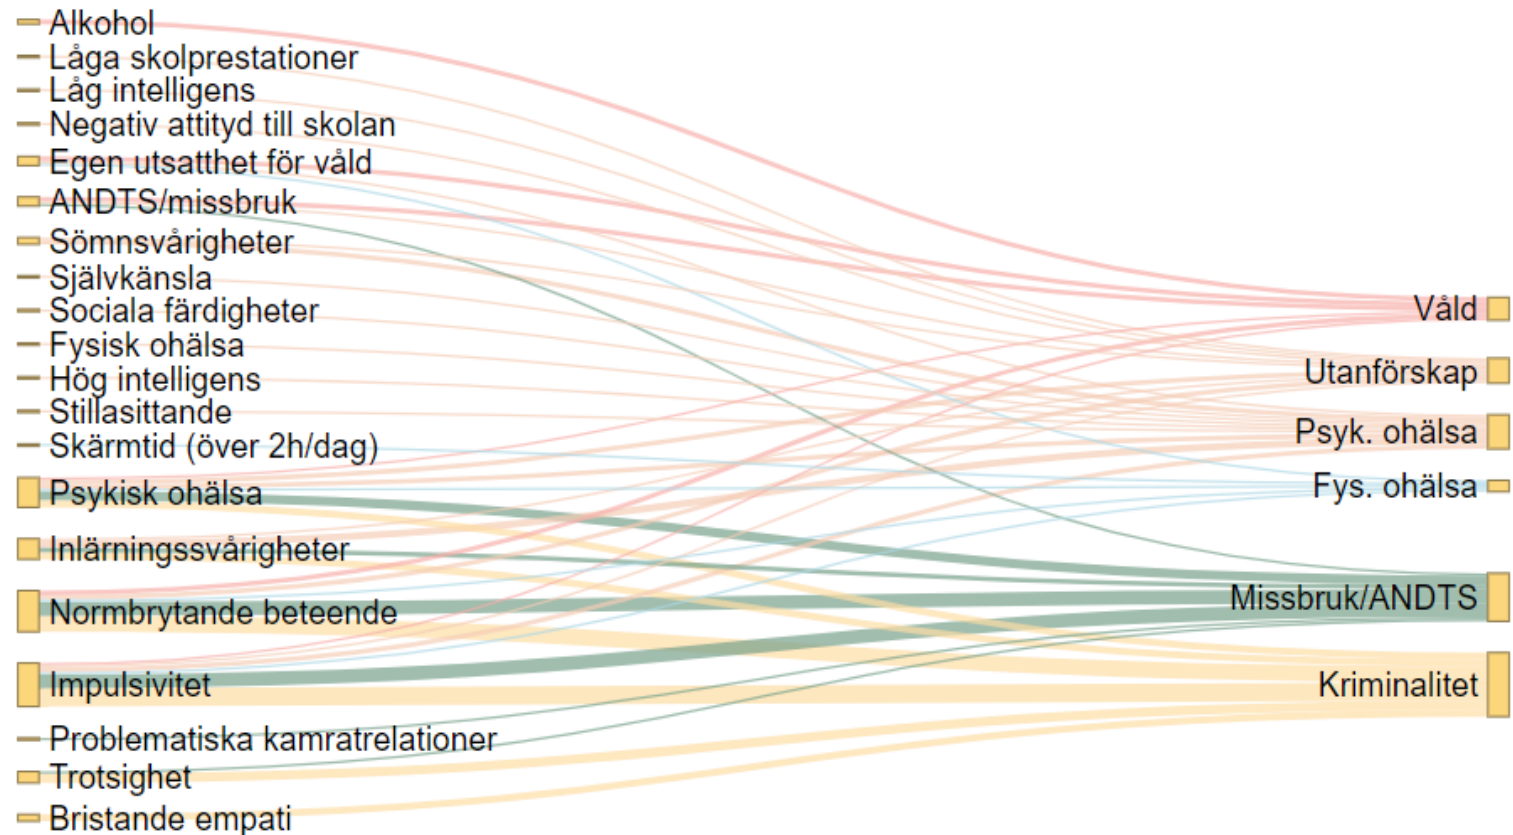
Alkohol
Låga skolprestationer
Låg intelligens
Negativ attityd till skolan
Egen utsatthet för våld
ANDTS/missbruk
Sömnsvårigheter
Självkänsla
Sociala färdigheter
Fysisk ohälsa
Hög intelligens
Stillasittande
Skärmtid (över 2h/dag)
Psykisk ohälsa
Inlärningssvårigheter
Normbrytande beteende
Impulsivitet
Problematiska kamratrelationer
Trotsighet
Bristande empati

Våld
Utanförskap
Psyk. ohälsa
Fys. ohälsa
Missbruk/ANDTS
Kriminalitet